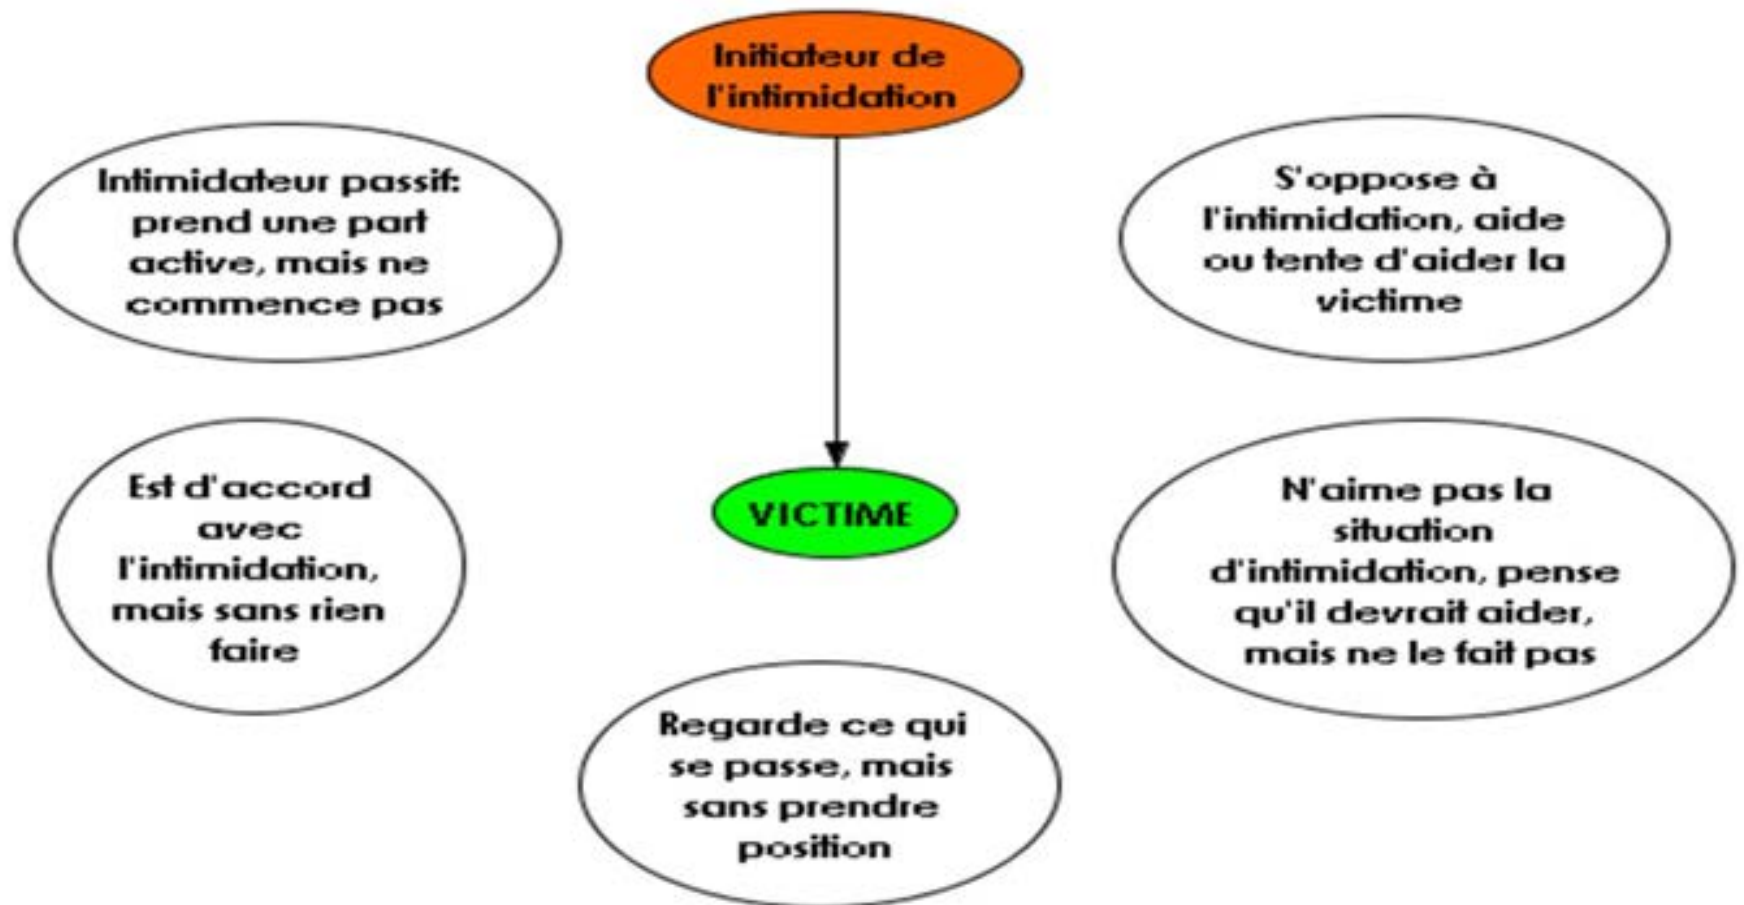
Initiateur de l'intimidation

Intimidateur passif: prend une part active, mais ne commence pas

S'oppose à l'intimidation, aide ou tente d'aider la victime

VICTIME

Est d'accord avec l'intimidation, mais sans rien faire

N'aime pas la situation d'intimidation, pense qu'il devrait aider, mais ne le fait pas

Regarde ce qui se passe, mais sans prendre position